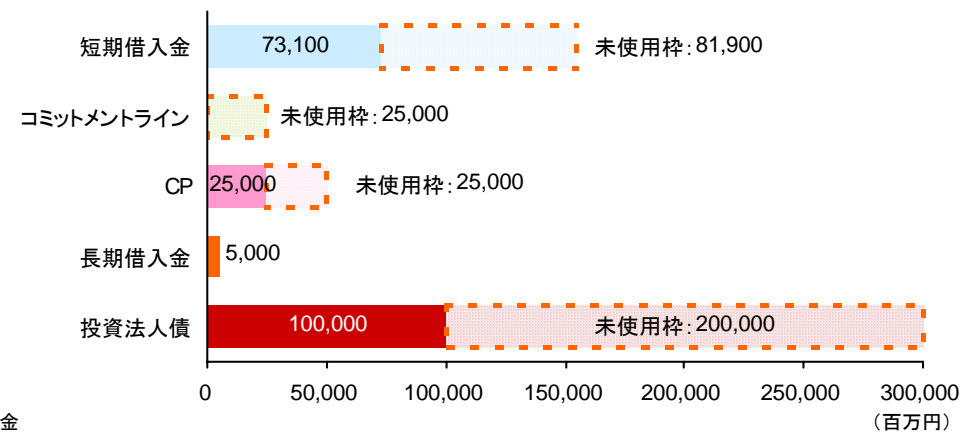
短期借入金 73,100 未使用枠：81,900

コミットメントライン 未使用枠：25,000

CP 25,000 未使用枠：25,000

長期借入金 5,000

投資法人債 100,000 未使用枠：200,000

0 50,000 100,000 150,000 200,000 250,000 300,000

金

（百万円）